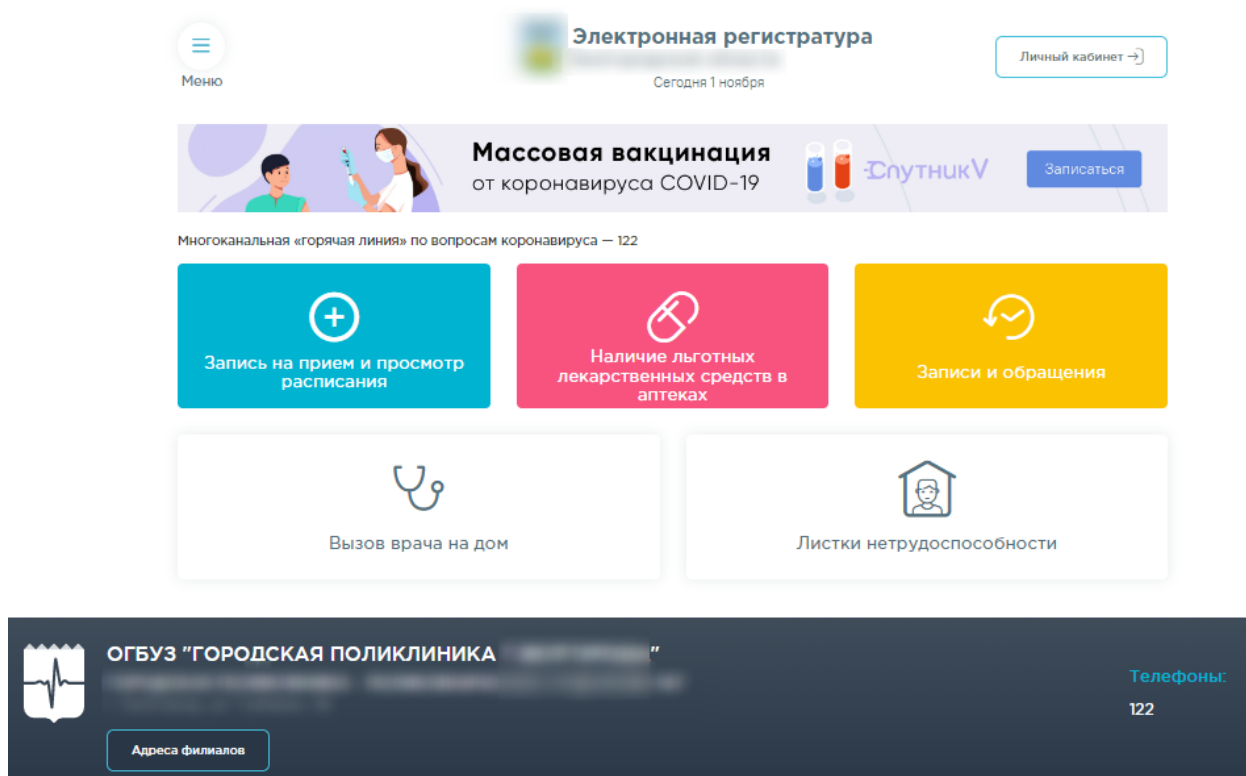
Меню

Электронная регистратура
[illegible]
Сегодня 1 ноября

Личный кабинет

Массовая вакцинация от коронавируса COVID-19

СпутникV

Записаться

Многоканальная «горячая линия» по вопросам коронавируса — 122

Запись на прием и просмотр расписания

Наличие льготных лекарственных средств в аптеках

Записи и обращения

Вызов врача на дом

Листки нетрудоспособности

ОГБУЗ "ГОРОДСКАЯ ПОЛИКЛИНИКА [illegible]"
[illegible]
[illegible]

Адреса филиалов

Телефоны:
122